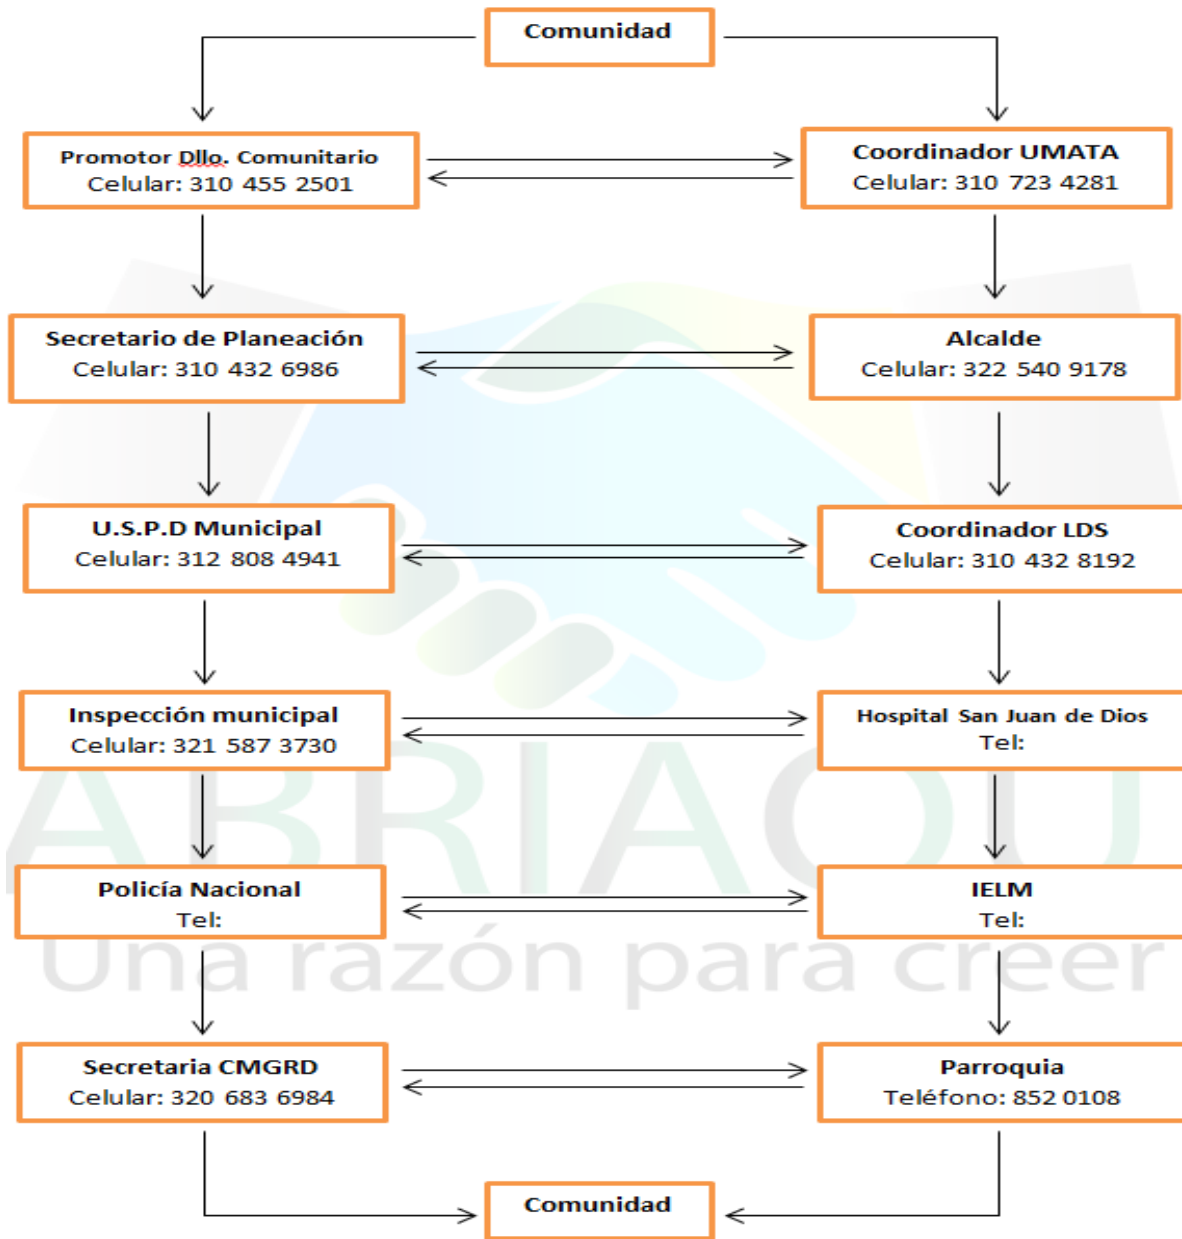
Comunidad

Promotor Dllo. Comunitario
Celular: 310 455 2501

Coordinador UMATA
Celular: 310 723 4281

Secretario de Planeación
Celular: 310 432 6986

Alcalde
Celular: 322 540 9178

U.S.P.D Municipal
Celular: 312 808 4941

Coordinador LDS
Celular: 310 432 8192

Inspección municipal
Celular: 321 587 3730

Hospital San Juan de Dios
Tel:

Policía Nacional
Tel:

IELM
Tel:

Secretaria CMGRD
Celular: 320 683 6984

Parroquia
Teléfono: 852 0108

Comunidad

ABRIAQUÍ
Una razón para creer